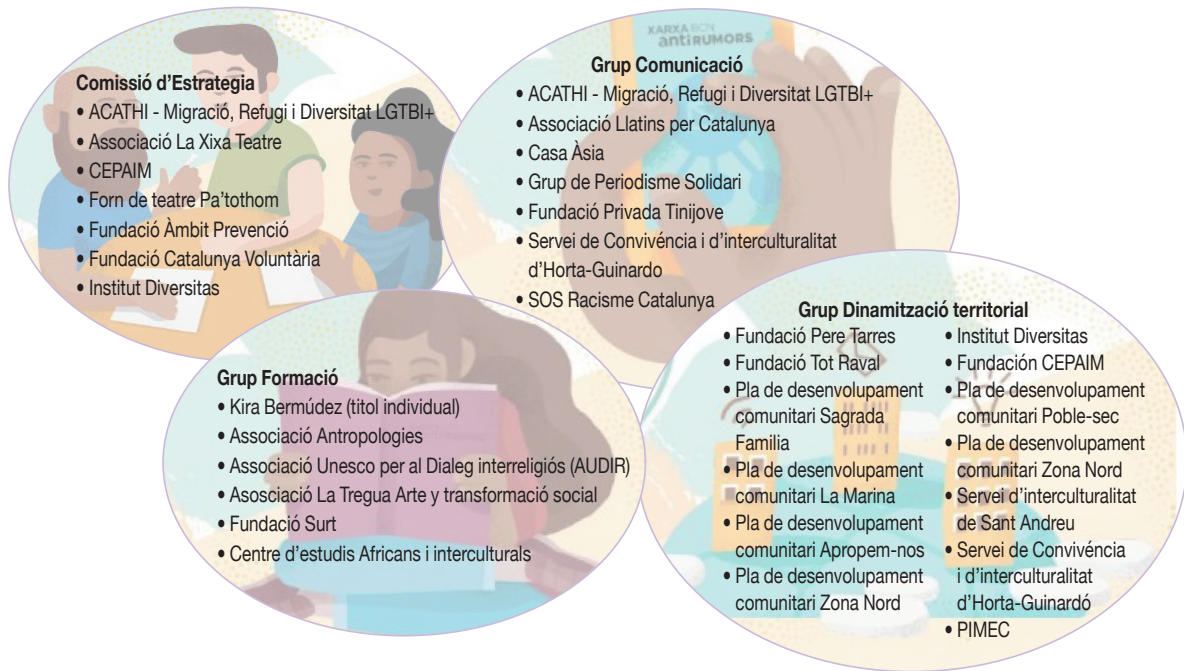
Comissió d'Estrategia
• ACATHI - Migració, Refugi i Diversitat LGTBI+
• Associació La Xixa Teatre
• CEPAIM
• Forn de teatre Pa'tothom
• Fundació Àmbit Prevenció
• Fundació Catalunya Voluntària
• Institut Diversitas

XARXA BCN antiRUMORS

Grup Comunicació
• ACATHI - Migració, Refugi i Diversitat LGTBI+
• Associació Llatins per Catalunya
• Casa Àsia
• Grup de Periodisme Solidari
• Fundació Privada Tinijove
• Servei de Convivéncia i d'interculturalitat d'Horta-Guinardo
• SOS Racisme Catalunya

Grup Formació
• Kira Bermúdez (titol individual)
• Associació Antropologies
• Associació Unesco per al Dialeg interreligiós (AUDIR)
• Asosciació La Tregua Arte y transformació social
• Fundació Surt
• Centre d'estudis Africans i interculturals

Grup Dinamització territorial
• Fundació Pere Tarres
• Fundació Tot Raval
• Pla de desenvolupament comunitari Sagrada Familia
• Pla de desenvolupament comunitari La Marina
• Pla de desenvolupament comunitari Apropem-nos
• Pla de desenvolupament comunitari Zona Nord
• Institut Diversitas
• Fundación CEPAIM
• Pla de desenvolupament comunitari Poble-sec
• Pla de desenvolupament comunitari Zona Nord
• Servei d'interculturalitat de Sant Andreu
• Servei de Convivéncia i d'interculturalitat d'Horta-Guinardó
• PIMEC